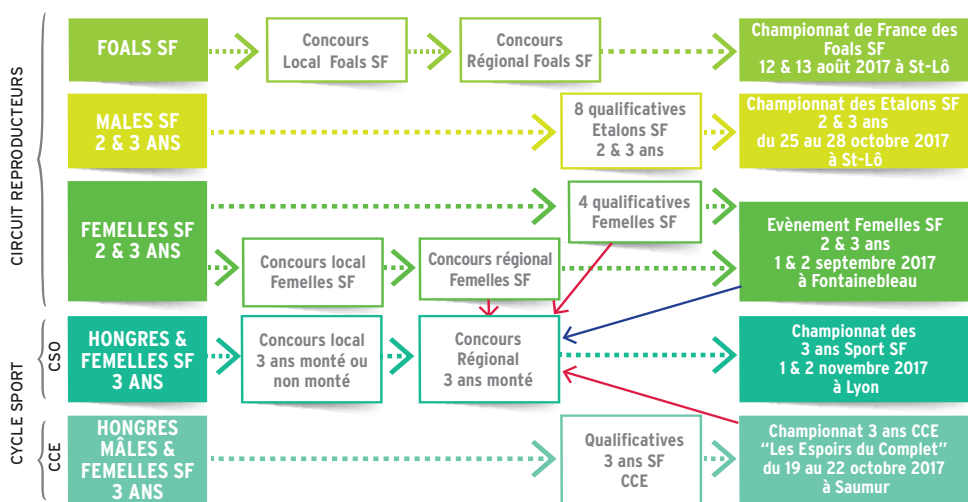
CIRCUIT REPRODUCTEURS

FOALS SF

Concours Local Foals SF

Concours Régional Foals SF

Championnat de France des Foals SF 12 & 13 août 2017 à St-Lô

MALES SF 2 & 3 ANS

8 qualificatives Etalons SF 2 & 3 ans

Championnat des Etalons SF 2 & 3 ans du 25 au 28 octobre 2017 à St-Lô

FEMELLES SF 2 & 3 ANS

4 qualificatives Femelles SF

Concours local Femelles SF

Concours régional Femelles SF

Evènement Femelles SF 2 & 3 ans 1 & 2 septembre 2017 à Fontainebleau

CYCLE SPORT

CSO

HONGRES & FEMELLES SF 3 ANS

Concours local 3 ans monté ou non monté

Concours Régional 3 ans monté

Championnat des 3 ans Sport SF 1 & 2 novembre 2017 à Lyon

CCE

HONGRES MÂLES & FEMELLES SF 3 ANS

Qualificatives 3 ans SF CCE

Championnat 3 ans CCE "Les Espoirs du Complet" du 19 au 22 octobre 2017 à Saumur